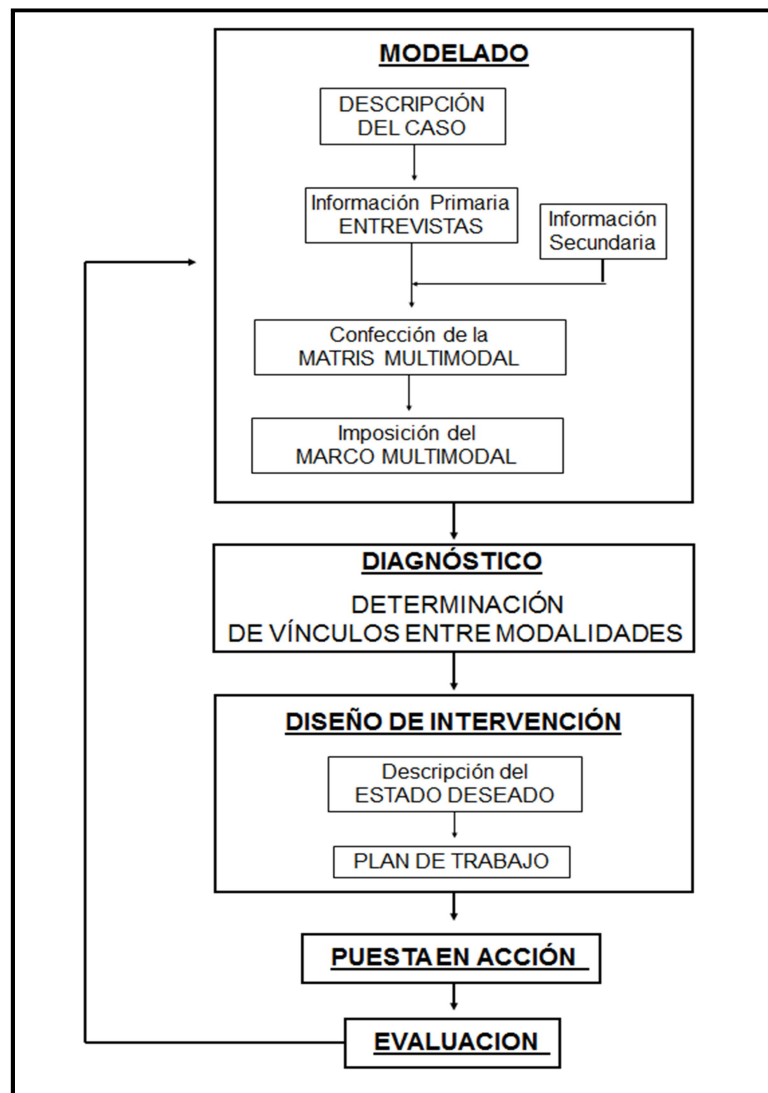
MODELADO

DESCRIPCIÓN DEL CASO

Información Primaria ENTREVISTAS

Información Secundaria

Confección de la MATRIS MULTIMODAL

Imposición del MARCO MULTIMODAL

DIAGNÓSTICO

DETERMINACIÓN DE VÍNCULOS ENTRE MODALIDADES

DISEÑO DE INTERVENCIÓN

Descripción del ESTADO DESEADO

PLAN DE TRABAJO

PUESTA EN ACCIÓN

EVALUACION